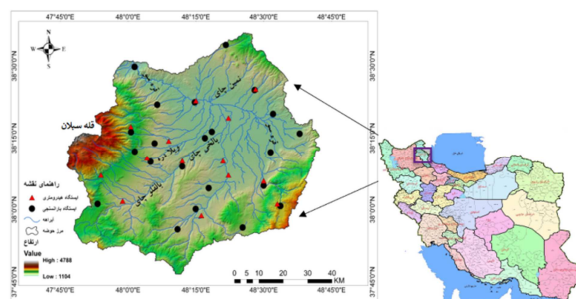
47°45'0"E 48°0'0"E 48°15'0"E 48°30'0"E 48°45'0"E

38°30'0"N
38°15'0"N
38°0'0"N
37°45'0"N

قله سبلان

راهنمای نقشه
ایستگاه هیدرومتری
ایستگاه بارانسنجی
آبراهه
مرز حوضه
ارتفاع
Value
High : 4788
Low : 1104

0 5 10 20 30 40 KM

47°45'0"E 48°0'0"E 48°15'0"E 48°30'0"E 48°45'0"E